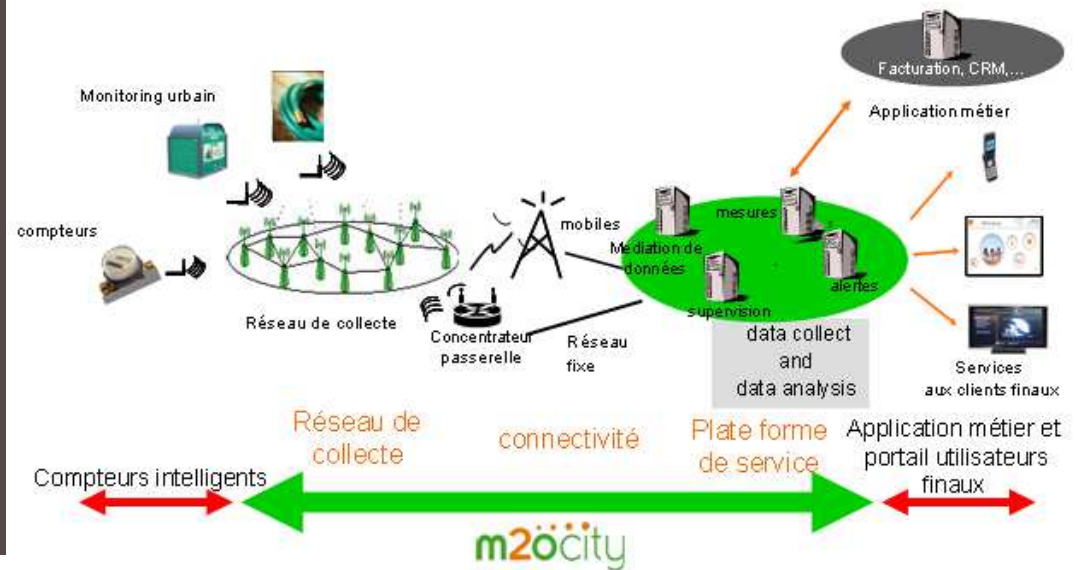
Facturation, CRM,...

Application métier

Monitoring urbain

compteurs

Réseau de collecte

Concentrateur passerelle

mobiles

Réseau fixe

Médiation de données

mesures

alertes

supervision

data collect and data analysis

Services aux clients finaux

Compteurs intelligents

Réseau de collecte

connectivité

Plate forme de service

Application métier et portail utilisateurs finaux

m2ocity